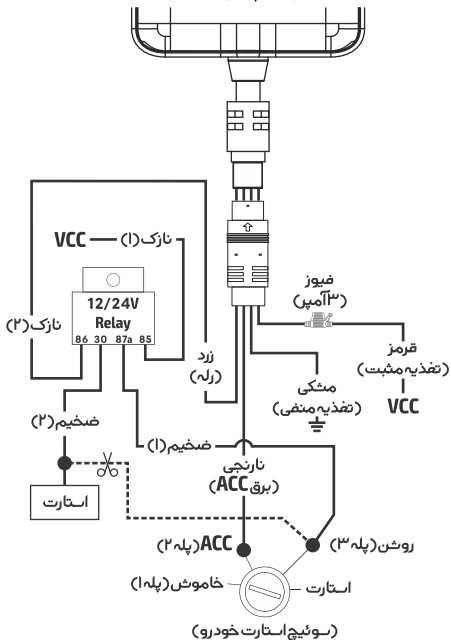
VCC — نازک(۱)

نازک(۲)

12/24V
Relay
86 30 87a 85

زرد
(رله)

فیوز
(۳آمپر)

قرمز
(تغذیه مثبت)
VCC

مشکی
(تغذیه منفی)

ضخیم(۲)

ضخیم(۱)

استارت

نارنجی
(برق ACC)

روشن(پله ۳)

ACC(پله ۲)

خاموش(پله ۱)

استارت

(سوئیچ استارت خودرو)